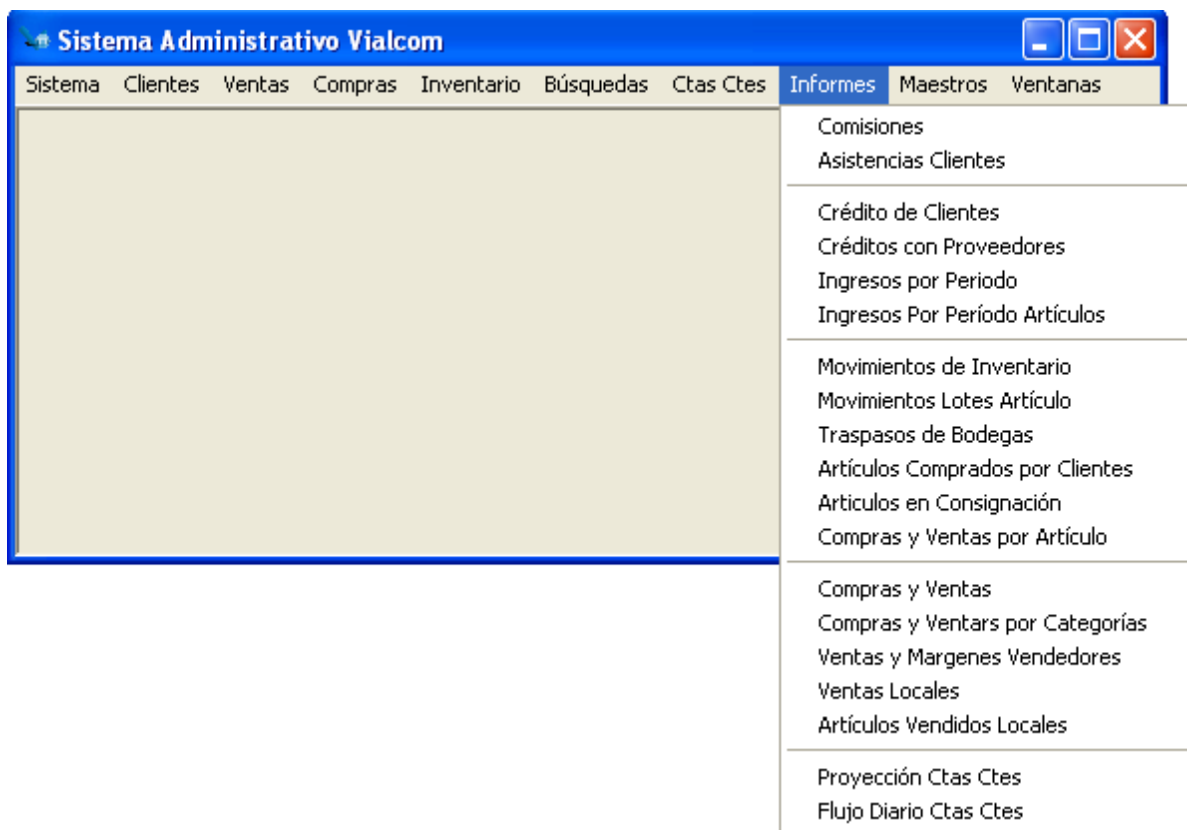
Sistema Administrativo Vialcom

Sistema Clientes Ventas Compras Inventario Búsquedas Ctas Ctes Informes Maestros Ventanas

Comisiones
Asistencias Clientes

Crédito de Clientes
Créditos con Proveedores
Ingresos por Periodo
Ingresos Por Período Artículos

Movimientos de Inventario
Movimientos Lotes Artículo
Traspasos de Bodegas
Artículos Comprados por Clientes
Articulos en Consignación
Compras y Ventas por Artículo

Compras y Ventas
Compras y Ventars por Categorías
Ventas y Margenes Vendedores
Ventas Locales
Artículos Vendidos Locales

Proyección Ctas Ctes
Flujo Diario Ctas Ctes